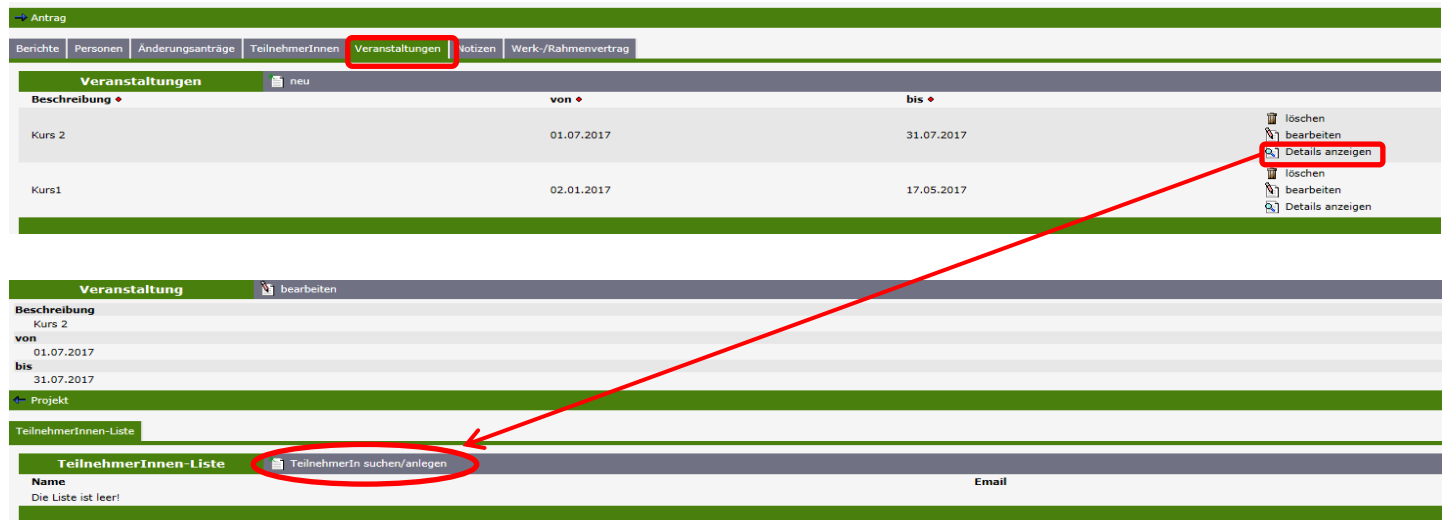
Antrag

Berichte | Personen | Änderungsanträge | TeilnehmerInnen | Veranstaltungen | Notizen | Werk-/Rahmenvertrag

Veranstaltungen   neu

| Beschreibung | von | bis | |
|---|---|---|---|
| Kurs 2 | 01.07.2017 | 31.07.2017 | löschen bearbeiten Details anzeigen |
| Kurs1 | 02.01.2017 | 17.05.2017 | löschen bearbeiten Details anzeigen |

Veranstaltung   bearbeiten

Beschreibung
Kurs 2
von
01.07.2017
bis
31.07.2017

Projekt

TeilnehmerInnen-Liste

TeilnehmerInnen-Liste   TeilnehmerIn suchen/anlegen

| Name | Email |
|---|---|
| Die Liste ist leer! | |